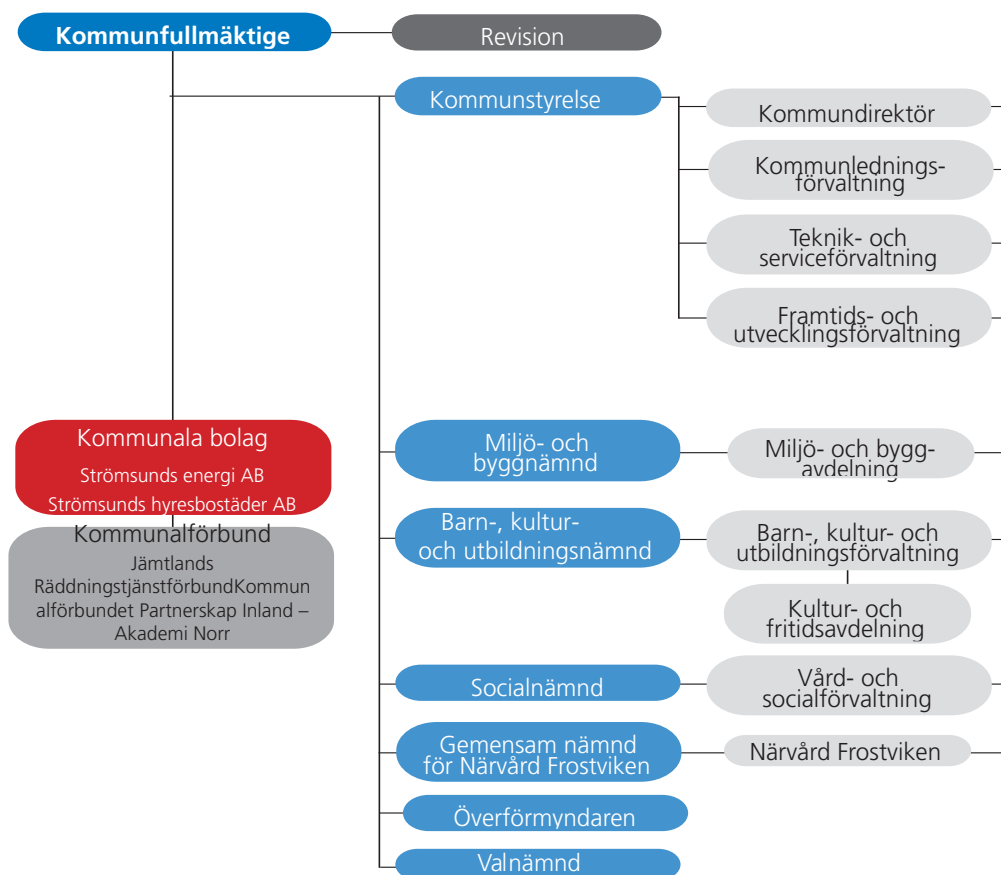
Kommunfullmäktige

Revision

Kommunstyrelse

Kommundirektör

Kommunlednings-förvaltning

Teknik- och serviceförvaltning

Framtids- och utvecklingsförvaltning

Kommunala bolag
Strömsunds energi AB
Strömsunds hyresbostäder AB

Kommunalförbund
Jämtlands RäddningstjänstförbundKommunalförbundet Partnerskap Inland – Akademi Norr

Miljö- och byggnämnd

Miljö- och bygg-avdelning

Barn-, kultur- och utbildningsnämnd

Barn-, kultur- och utbildningsförvaltning

Kultur- och fritidsavdelning

Socialnämnd

Vård- och socialförvaltning

Gemensam nämnd för Närvård Frostviken

Närvård Frostviken

Överförmyndaren

Valnämnd